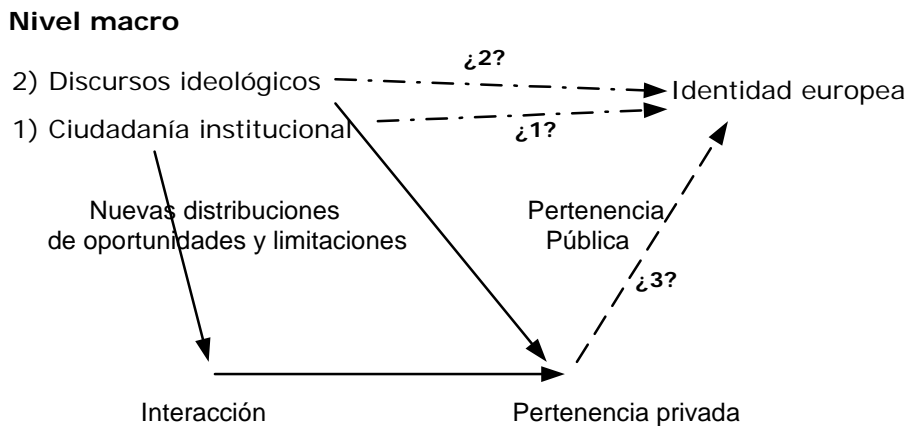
Nivel macro

¿2?

2) Discursos ideológicos

Identidad europea

1) Ciudadanía institucional

¿1?

Nuevas distribuciones de oportunidades y limitaciones

Pertenencia Pública

¿3?

Interacción

Pertenencia privada